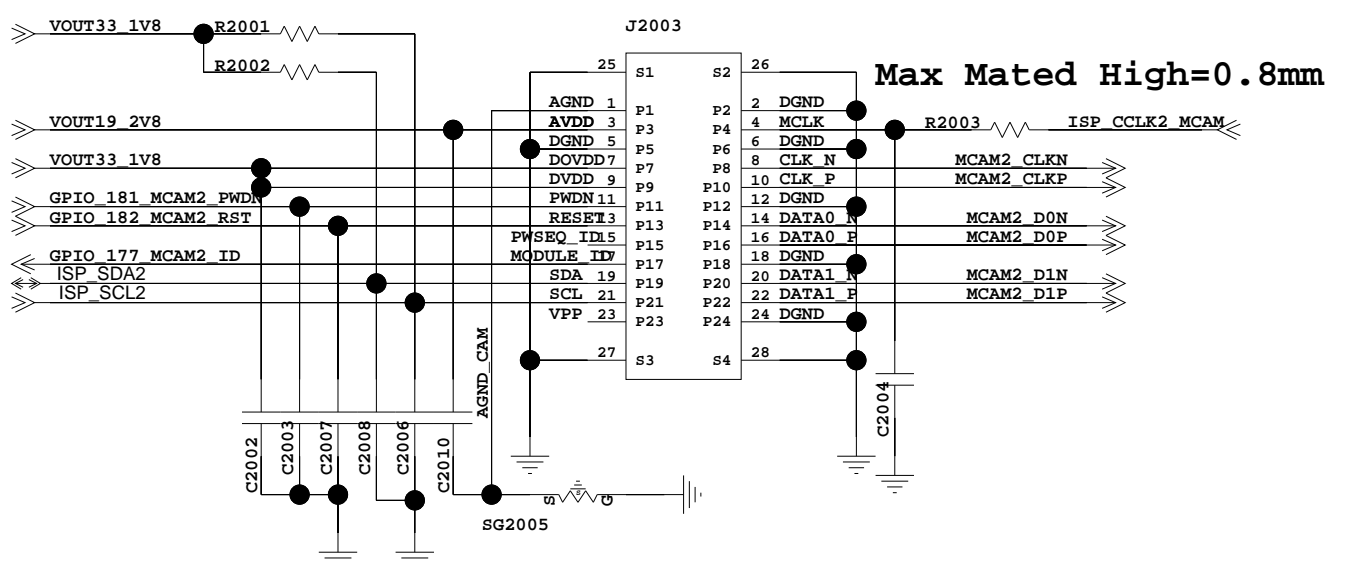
VOUT33_1V8
R2001
R2002
J2003
Max Mated High=0.8mm
VOUT19_2V8
VOUT33_1V8
GPIO_181_MCAM2_PWDN
GPIO_182_MCAM2_RST
GPIO_177_MCAM2_ID
ISP_SDA2
ISP_SCL2

25 S1
AGND 1 P1
AVDD 3 P3
DGND 5 P5
DOVDD 7 P7
DVDD 9 P9
PWDN 11 P11
RESET 13 P13
PWSEQ_ID 15 P15
MODULE_ID 17 P17
SDA 19 P19
SCL 21 P21
VPP 23 P23
27 S3

S2 26
P2 2 DGND
P4 4 MCLK
P6 6 DGND
P8 8 CLK_N
P10 10 CLK_P
P12 12 DGND
P14 14 DATA0_N
P16 16 DATA0_P
P18 18 DGND
P20 20 DATA1_N
P22 22 DATA1_P
P24 24 DGND
S4 28

R2003
ISP_CCLK2_MCAM
MCAM2_CLKN
MCAM2_CLKP
MCAM2_D0N
MCAM2_D0P
MCAM2_D1N
MCAM2_D1P

AGND_CAM
C2002
C2003
C2007
C2008
C2006
C2010
C2004
S
G
SG2005